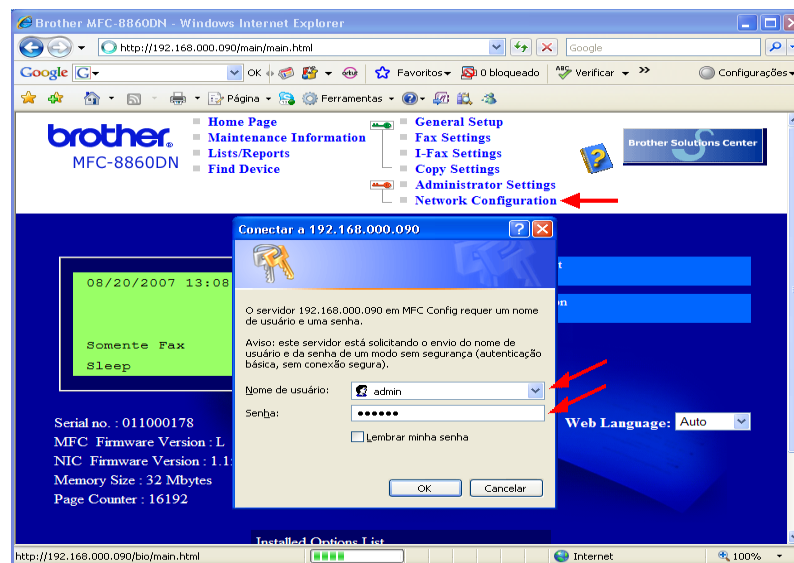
Brother MFC-8860DN - Windows Internet Explorer

http://192.168.000.090/main/main.html

Google

Google G OK Favoritos 0 bloqueado Verificar Configurações

Página Ferramentas

brother.
MFC-8860DN

Home Page
Maintenance Information
Lists/Reports
Find Device

General Setup
Fax Settings
I-Fax Settings
Copy Settings
Administrator Settings
Network Configuration

Brother Solutions Center

08/20/2007 13:08

Somente Fax
Sleep

Serial no. : 011000178
MFC Firmware Version : L
NIC Firmware Version : 1.1
Memory Size : 32 Mbytes
Page Counter : 16192

Web Language: Auto

Installed Options List

Conectar a 192.168.000.090

O servidor 192.168.000.090 em MFC Config requer um nome de usuário e uma senha.

Aviso: este servidor está solicitando o envio do nome de usuário e da senha de um modo sem segurança (autenticação básica, sem conexão segura).

Nome de usuário: admin
Senha: ●●●●●●

Lembrar minha senha

OK Cancelar

http://192.168.000.090/bio/main.html Internet 100%